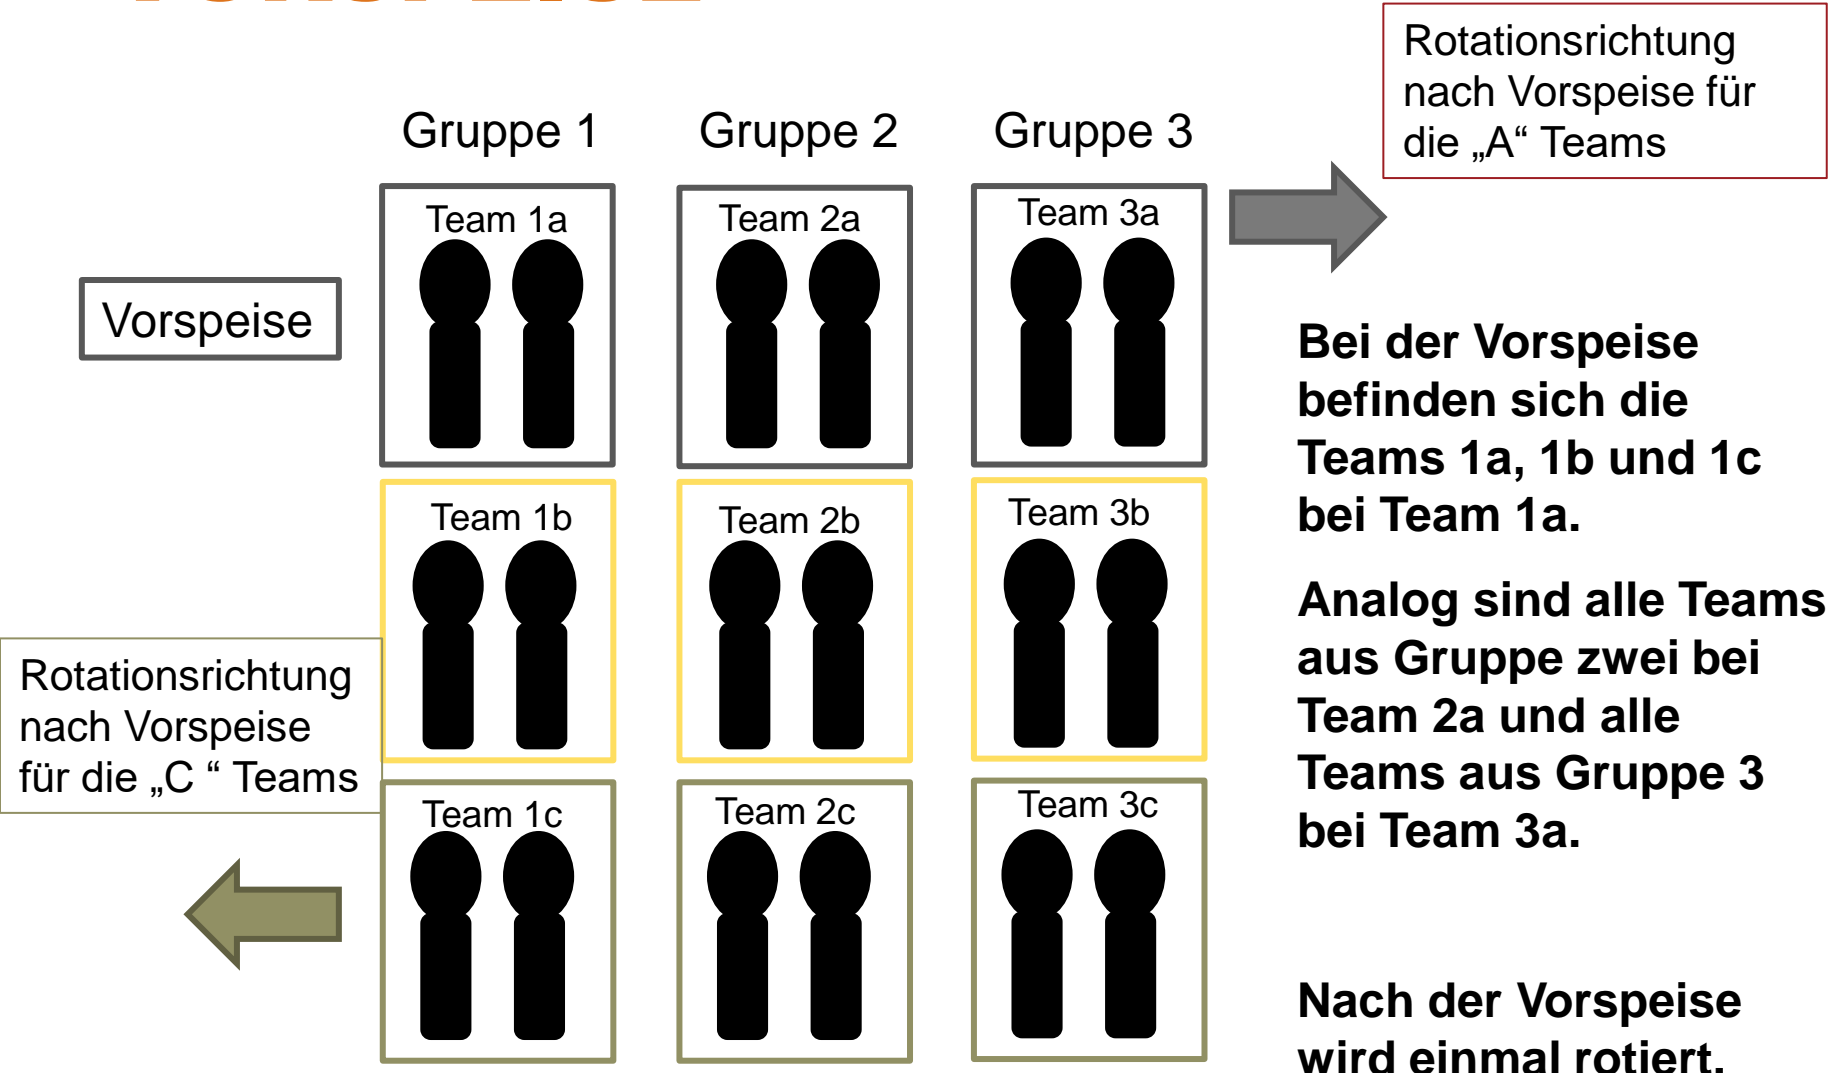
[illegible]

Gruppe 1 Gruppe 2 Gruppe 3

Rotationsrichtung nach Vorspeise für die „A“ Teams

Vorspeise

Team 1a
Team 2a
Team 3a

Team 1b
Team 2b
Team 3b

Team 1c
Team 2c
Team 3c

Rotationsrichtung nach Vorspeise für die „C “ Teams

Bei der Vorspeise befinden sich die Teams 1a, 1b und 1c bei Team 1a.

Analog sind alle Teams aus Gruppe zwei bei Team 2a und alle Teams aus Gruppe 3 bei Team 3a.

Nach der Vorspeise wird einmal rotiert.